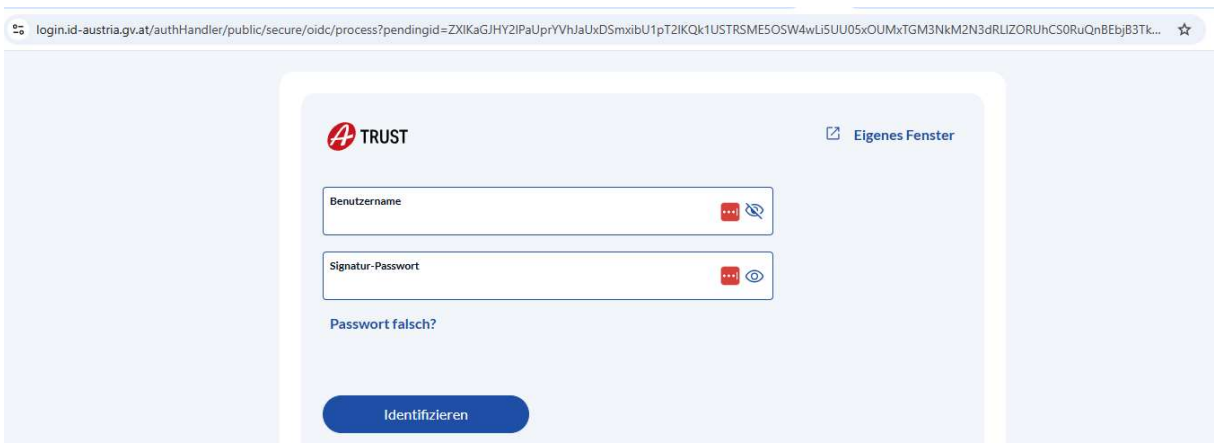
login.id-austria.gv.at/authHandler/public/secure/oidc/process?pendingid=ZXlKaGJHY2lPaUprYVhJaUxDSmxibU1pT2lKQk1USTRSME5OSW4wLi5UU05xOUMxTGM3NkM2N3dRLlZORUhCS0RuQnBEbjB3Tk...

A TRUST

Eigenes Fenster

Benutzername

Signatur-Passwort

Passwort falsch?

Identifizieren